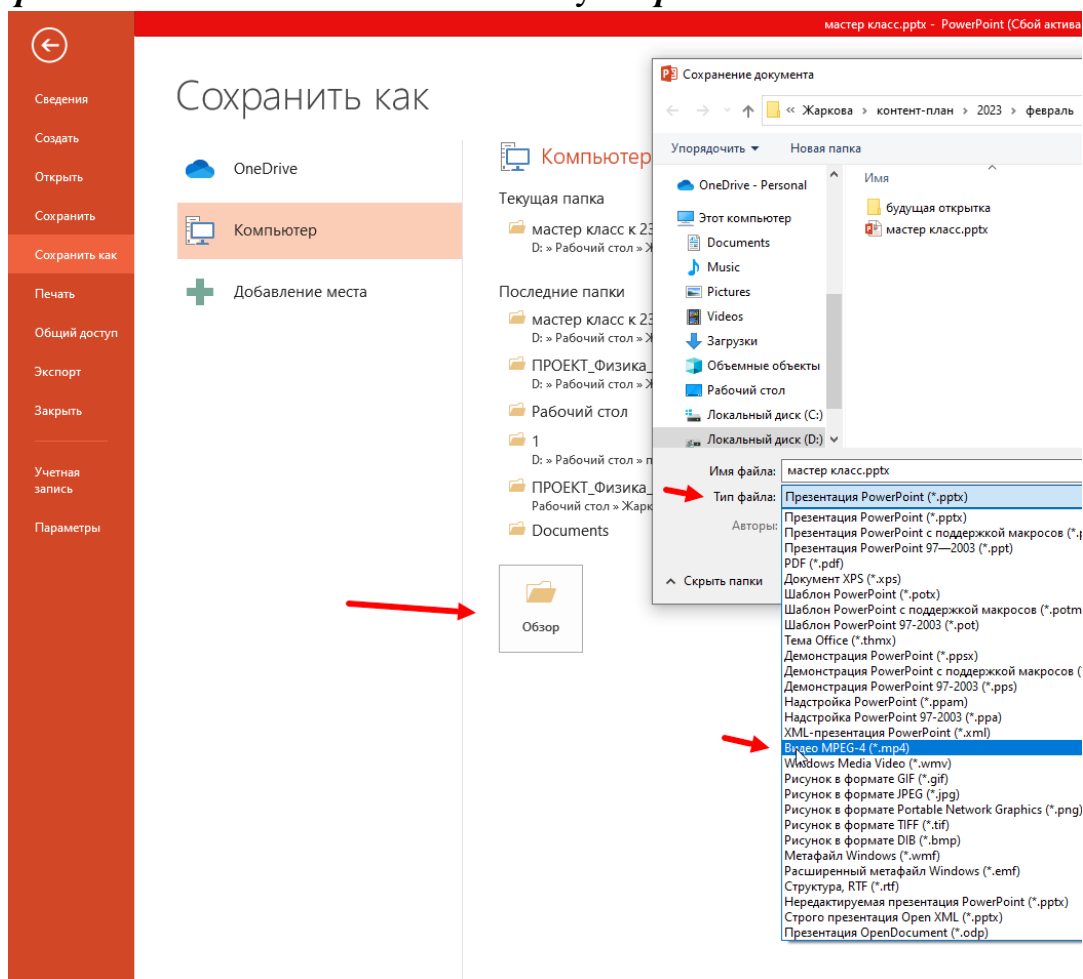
мастер класс.pptx - PowerPoint (Сбой актива

Сведения
Создать
Открыть
Сохранить
Сохранить как
Печать
Общий доступ
Экспорт
Закрыть
Учетная запись
Параметры

Сохранить как

OneDrive
Компьютер
Добавление места

Компьютер
Текущая папка
мастер класс к 23
D: » Рабочий стол » Ж
Последние папки
мастер класс к 23
D: » Рабочий стол » Ж
ПРОЕКТ_Физика_
D: » Рабочий стол » Ж
Рабочий стол
1
D: » Рабочий стол » п
ПРОЕКТ_Физика_
Рабочий стол » Жарк
Documents
Обзор

Сохранение документа
« Жарикова › контент-план › 2023 › февраль
Упорядочить ▾ Новая папка
OneDrive - Personal
Этот компьютер
Documents
Music
Pictures
Videos
Загрузки
Объемные объекты
Рабочий стол
Локальный диск (C:)
Локальный диск (D:)
Имя
будущая открытка
мастер класс.pptx
Имя файла: мастер класс.pptx
Тип файла: Презентация PowerPoint (*.pptx)
Авторы:
Скрыть папки

Презентация PowerPoint (*.pptx)
Презентация PowerPoint с поддержкой макросов (*.p
Презентация PowerPoint 97—2003 (*.ppt)
PDF (*.pdf)
Документ XPS (*.xps)
Шаблон PowerPoint (*.potx)
Шаблон PowerPoint с поддержкой макросов (*.potm
Шаблон PowerPoint 97-2003 (*.pot)
Тема Office (*.thmx)
Демонстрация PowerPoint (*.ppsx)
Демонстрация PowerPoint с поддержкой макросов (
Демонстрация PowerPoint 97-2003 (*.pps)
Надстройка PowerPoint (*.ppam)
Надстройка PowerPoint 97-2003 (*.ppa)
XML-презентация PowerPoint (*.xml)
Видео MPEG-4 (*.mp4)
Windows Media Video (*.wmv)
Рисунок в формате GIF (*.gif)
Рисунок в формате JPEG (*.jpg)
Рисунок в формате Portable Network Graphics (*.png)
Рисунок в формате TIFF (*.tif)
Рисунок в формате DIB (*.bmp)
Метафайл Windows (*.wmf)
Расширенный метафайл Windows (*.emf)
Структура, RTF (*.rtf)
Нередактируемая презентация PowerPoint (*.pptx)
Строго презентация Open XML (*.pptx)
Презентация OpenDocument (*.odp)